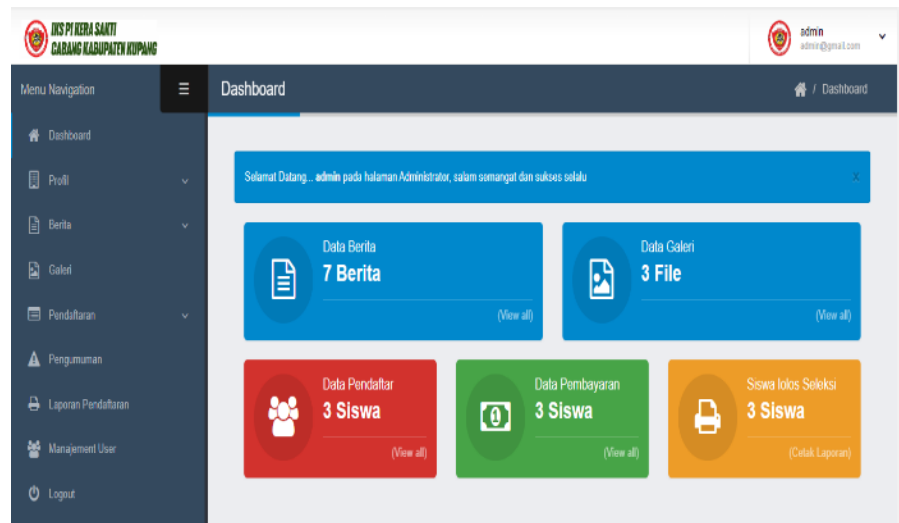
IKS PI KERA SAKTI
CABANG KABUPATEN KUPANG

admin
admin@gmail.com

Menu Navigation

Dashboard

Dashboard

Profil

Berita

Galeri

Pendaftaran

Pengumuman

Laporan Pendaftaran

Manajement User

Logout

Dashboard / Dashboard

Selamat Datang... admin pada halaman Administrator, salam semangat dan sukses selalu

x

Data Berita
7 Berita
(View all)

Data Galeri
3 File
(View all)

Data Pendaftar
3 Siswa
(View all)

Data Pembayaran
3 Siswa
(View all)

Siswa lolos Seleksi
3 Siswa
(Cetak Laporan)